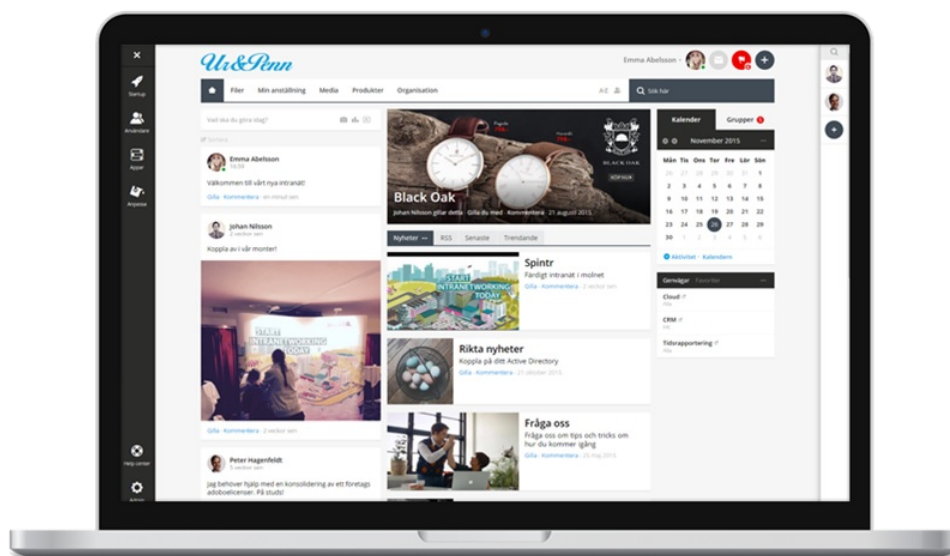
Ur&Penn

Emma Abelsson

Startup
Användare
Appar
Anpassa

Filer Min anställning Media Produkter Organisation

Sök här

Vad ska du göra idag?

Emma Abelsson
Välkommen till vårt nya intranät!
Gilla · Kommentera

Johan Nilsson
2 veckor sen
Koppla av i vår monter!

START INTRANETWORKING TODAY

Gilla · Kommentera · 2 veckor sen

Peter Hagenfeldt
3 veckor sen
Jag behöver hjälp med en konsolidering av ett företags adobelicenser. På studs!

Black Oak
Johan Nilsson gillar detta · Gilla du med · Kommentera · 21 augusti 2015

BLACK OAK

Nyheter RSS Senaste Trendande

Spintr
Färdigt intranät i molnet
Gilla · Kommentera · 2 veckor sen

START INTRANETWORKING TODAY

Rikta nyheter
Koppla på ditt Active Directory
Gilla · Kommentera · 21 oktober 2015

Fråga oss
Fråga oss om tips och tricks om hur du kommer igång
Gilla · Kommentera · 26 maj 2015

Kalender Grupper

November 2015

| Mån | Tis | Ons | Tor | Fre | Lör | Sön |
|---|---|---|---|---|---|---|
| 26 | 27 | 28 | 29 | 30 | 31 | 1 |
| 2 | 3 | 4 | 5 | 6 | 7 | 8 |
| 9 | 10 | 11 | 12 | 13 | 14 | 15 |
| 16 | 17 | 18 | 19 | 20 | 21 | 22 |
| 23 | 24 | 25 | 26 | 27 | 28 | 29 |
| 30 | 1 | 2 | 3 | 4 | 5 | 6 |

Aktivitet · Kalendern

Genvägar Favoriter
Cloud
CRM
Tidsrapportering

Help center
Admin